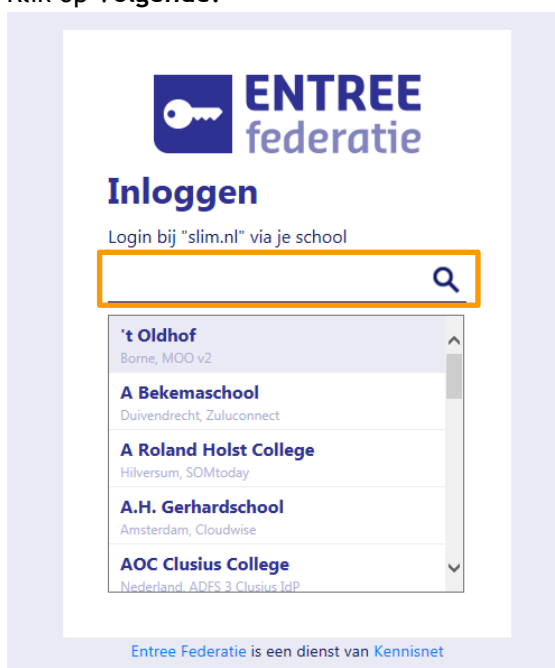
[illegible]

ENTREE federatie

Inloggen

Login bij "slim.nl" via je school

't Oldhof
Borne, MOO v2

A Bekemaschool
Duivendrecht, Zuluconnect

A Roland Holst College
Hilversum, SOMtoday

A.H. Gerhardschool
Amsterdam, Cloudwise

AOC Clusius College
Nederland, ADFS 3 Clusius IdP

Entree Federatie is een dienst van Kennisnet